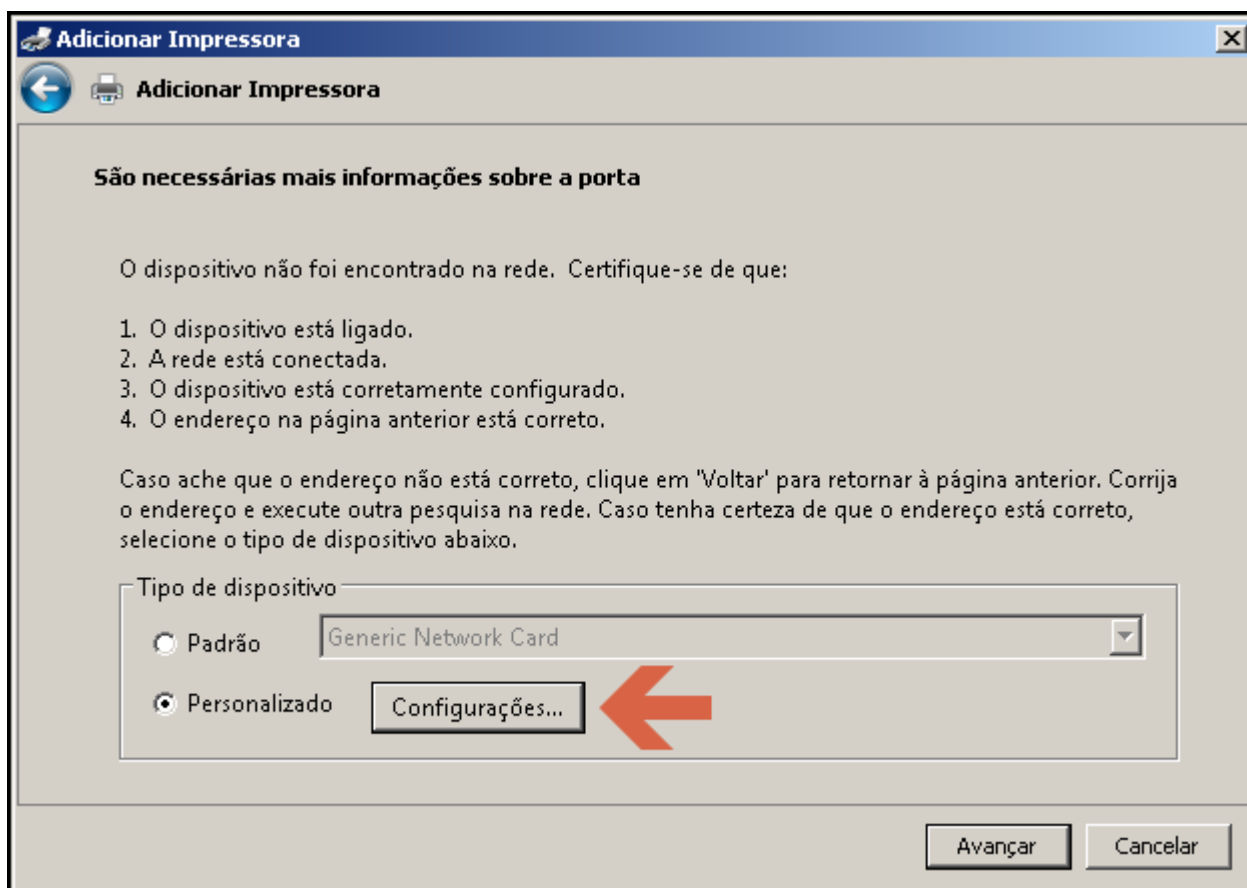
Adicionar Impressora

Adicionar Impressora

São necessárias mais informações sobre a porta

O dispositivo não foi encontrado na rede. Certifique-se de que:

1. O dispositivo está ligado.
2. A rede está conectada.
3. O dispositivo está corretamente configurado.
4. O endereço na página anterior está correto.

Caso ache que o endereço não está correto, clique em 'Voltar' para retornar à página anterior. Corrija o endereço e execute outra pesquisa na rede. Caso tenha certeza de que o endereço está correto, selecione o tipo de dispositivo abaixo.

Tipo de dispositivo

Padrão Generic Network Card

Personalizado Configurações...

Avançar Cancelar